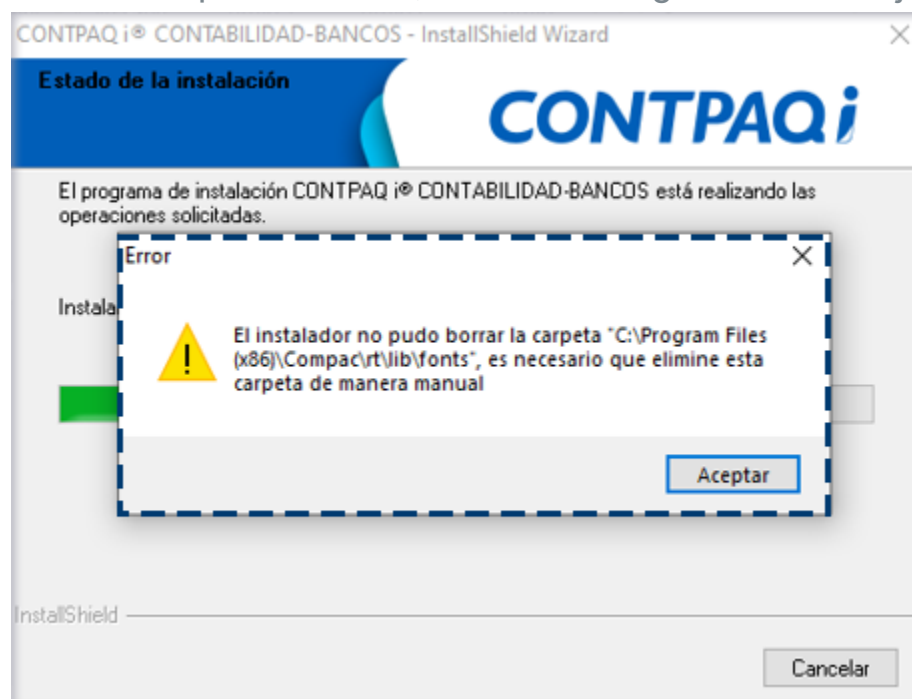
CONTPAQ i® CONTABILIDAD-BANCOS - InstallShield Wizard

Estado de la instalación

CONTPAQ i

El programa de instalación CONTPAQ i® CONTABILIDAD-BANCOS está realizando las operaciones solicitadas.

Instala

Error

El instalador no pudo borrar la carpeta "C:\Program Files (x86)\Compac\rt\lib\fonts", es necesario que elimine esta carpeta de manera manual

Aceptar

InstallShield

Cancelar